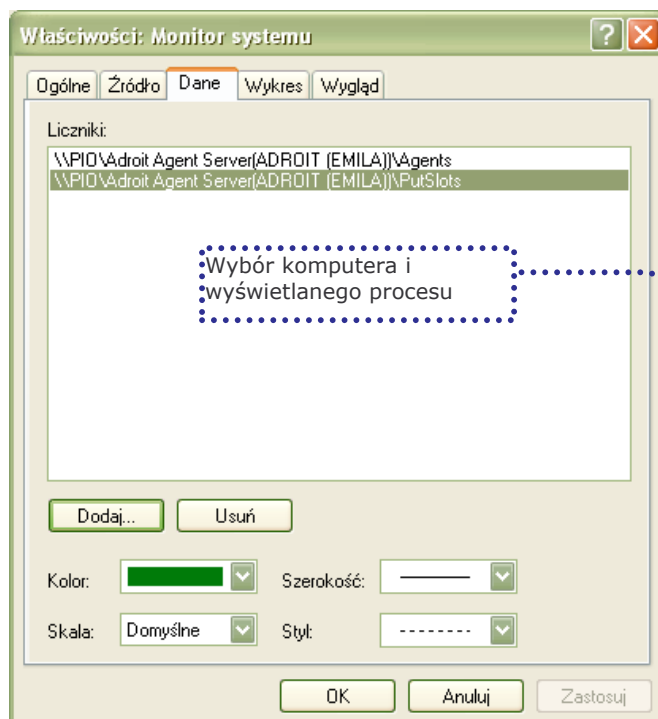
Właściwości: Monitor systemu

?

Ogólne Źródło Dane Wykres Wygląd

Liczniki:

\\PIO\Adroit Agent Server(ADROIT (EMILA))\Agents
\\PIO\Adroit Agent Server(ADROIT (EMILA))\PutSlots

Wybór komputera i wyświetlanego procesu

Dodaj... Usuń

Kolor:

Szerokość:

Skala: Domyślne

Styl:

OK Anuluj Zastosuj